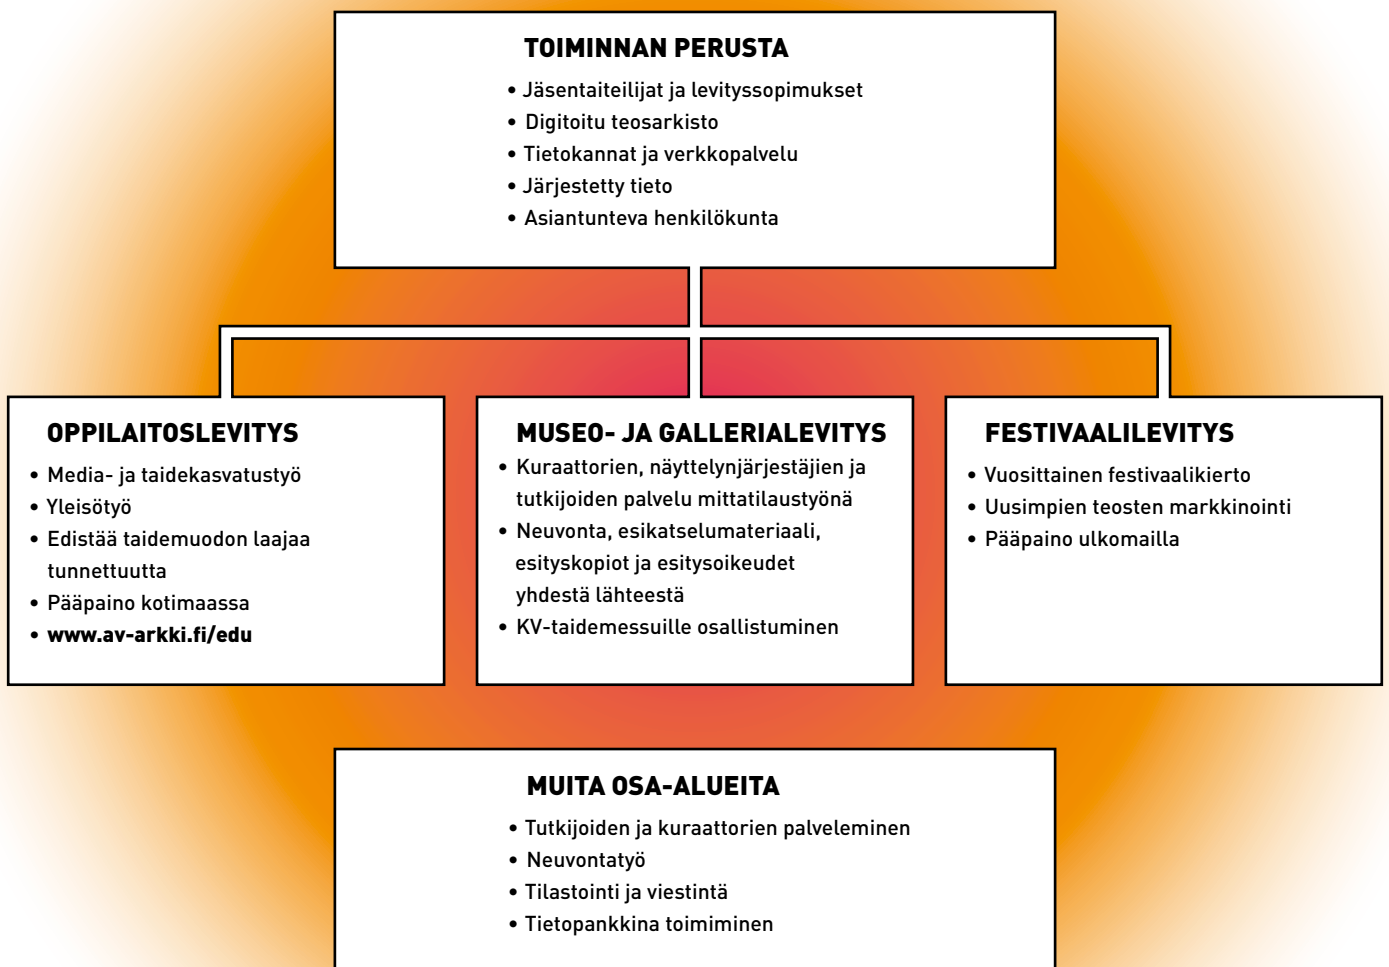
TOIMINNAN PERUSTA

• Jäsentaiteilijat ja levityssopimukset
• Digitoitu teosarkisto
• Tietokannat ja verkkopalvelu
• Järjestetty tieto
• Asiantunteva henkilökunta

OPPILAITOSLEVITYS

• Media- ja taidekasvatustyö
• Yleisötyö
• Edistää taidemuodon laajaa tunnettuutta
• Pääpaino kotimaassa
• www.av-arkki.fi/edu

MUSEO- JA GALLERIALEVITYS

• Kuraattorien, näyttelynjärjestäjien ja tutkijoiden palvelu mittatilaustyönä
• Neuvonta, esikatselumateriaali, esityskopiot ja esitysoikeudet yhdestä lähteestä
• KV-taidemessuille osallistuminen

FESTIVAALILEVITYS

• Vuosittainen festivaalikierto
• Uusimpien teosten markkinointi
• Pääpaino ulkomailla

MUITA OSA-ALUEITA

• Tutkijoiden ja kuraattorien palveleminen
• Neuvontatyö
• Tilastointi ja viestintä
• Tietopankkina toimiminen